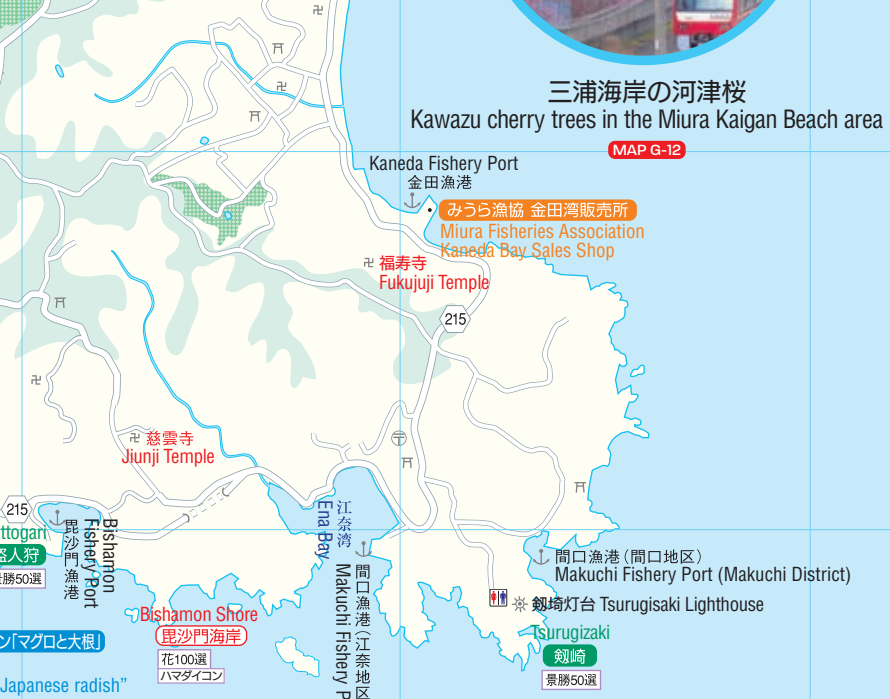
三浦海岸の河津桜
Kawazu cherry trees in the Miura Kaigan Beach area
MAP G-12

Kaneda Fishery Port
金田漁港

みうら漁協 金田湾販売所
Miura Fisheries Association
Kaneda Bay Sales Shop

福寿寺
Fukujuji Temple

215

慈雲寺
Jiunji Temple

215

ttogari
盗人狩
景勝50選

毘沙門漁港
Bishamon Fishery Port

Bishamon Shore
毘沙門海岸
花100選
ハマダイコン

ン「マグロと大根」
Japanese radish"

江奈湾
Ena Bay

間口漁港(江奈地区)
Makuchi Fishery P

間口漁港(間口地区)
Makuchi Fishery Port (Makuchi District)

剱埼灯台 Tsurugisaki Lighthouse

Tsurugizaki
剱崎
景勝50選